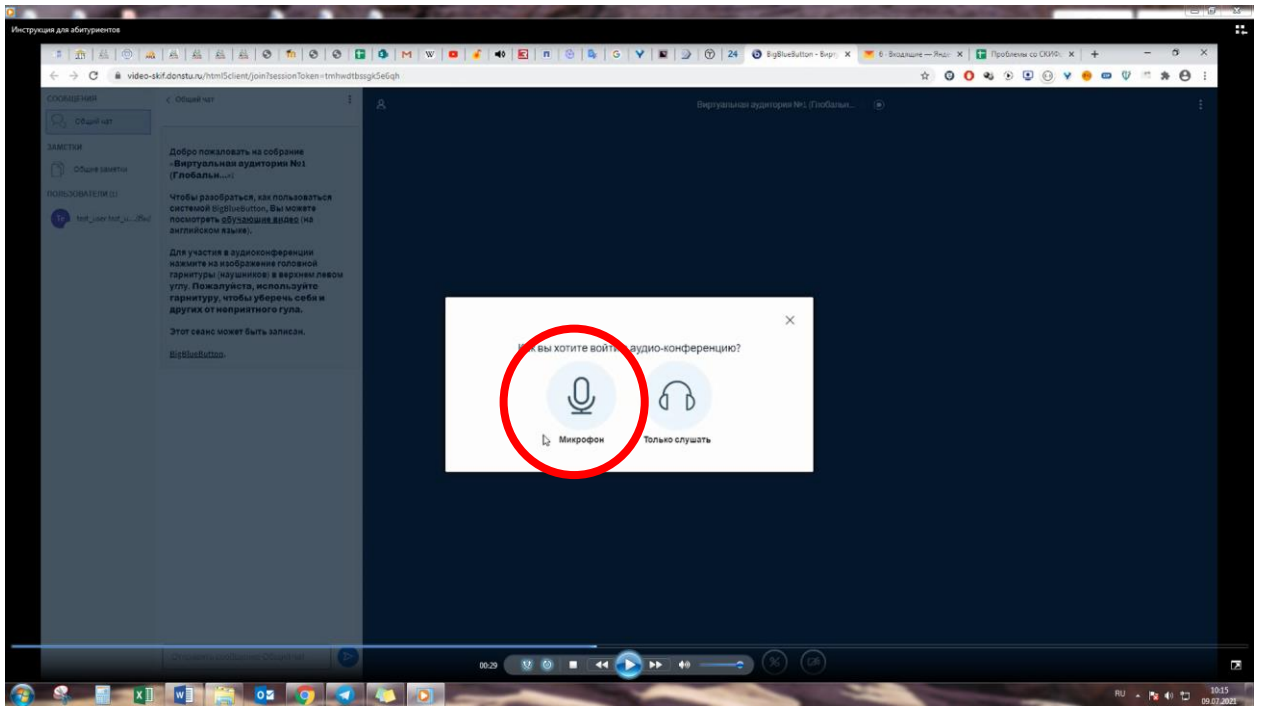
Инструкция для абитуриентов

24 BigBlueButton - Вирту × 6 · Входящие — Янде × Проблемы со СКИФ × +

video-skif.donstu.ru/html5client/join?sessionToken=tmhwdtbssgk5e6qh

СООБЩЕНИЯ
Общий чат
ЗАМЕТКИ
Общие заметки
ПОЛЬЗОВАТЕЛИ (1)
test_user test_u...(Вы)

< Общий чат

Добро пожаловать на собрание «Виртуальная аудитория №1 (Глобальн...»!

Чтобы разобраться, как пользоваться системой BigBlueButton, Вы можете посмотреть обучающие видео (на английском языке).

Для участия в аудиоконференции нажмите на изображение головной гарнитуры (наушников) в верхнем левом углу. Пожалуйста, используйте гарнитуру, чтобы уберечь себя и других от неприятного гула.

Этот сеанс может быть записан.

BigBlueButton.

Виртуальная аудитория №1 (Глобальн...

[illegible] вы хотите войти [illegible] аудио-конференцию?

Микрофон

Только слушать

00:29

RU 10:15 09.07.2021